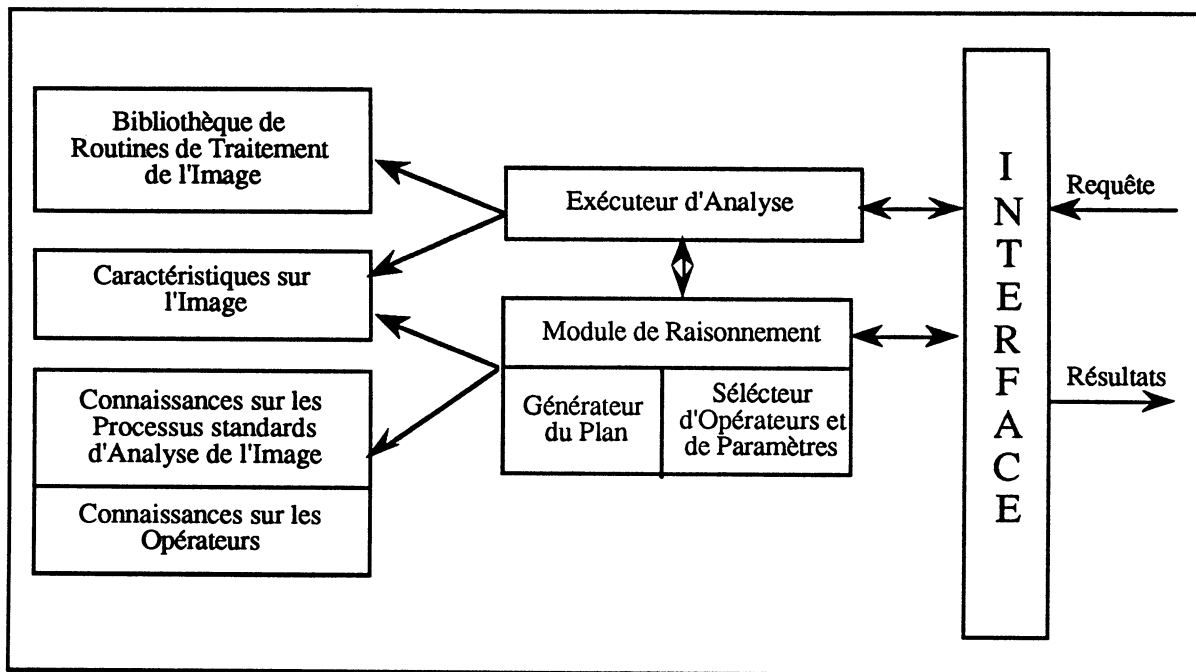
Bibliothèque de Routines de Traitement de l'Image

Caractéristiques sur l'Image

Connaissances sur les Processus standards d'Analyse de l'Image

Connaissances sur les Opérateurs

Exécuteur d'Analyse

Module de Raisonnement

Générateur du Plan

Sélécteur d'Opérateurs et de Paramètres

I
N
T
E
R
F
A
C
E

Requête

Résultats